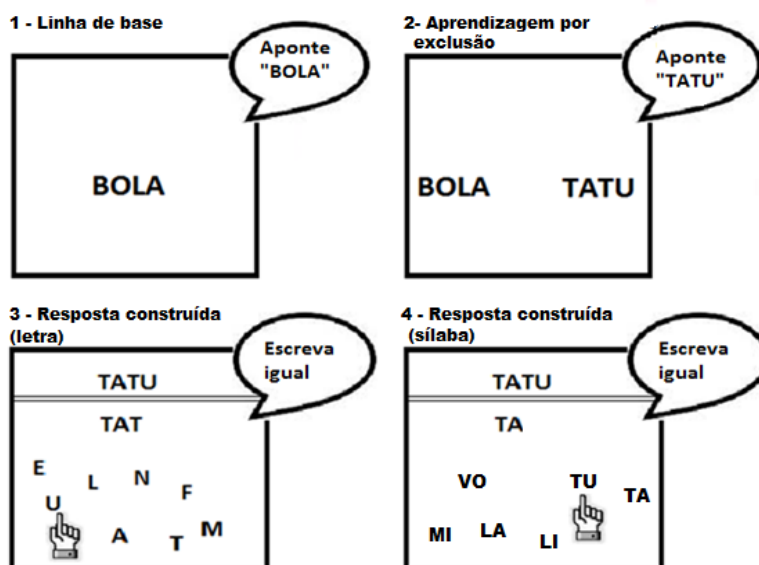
1 - Linha de base

Aponte "BOLA"

BOLA

2- Aprendizagem por exclusão

Aponte "TATU"

BOLA TATU

3 - Resposta construída (letra)

Escreva igual

TATU

TAT

E L N F U A T M

4 - Resposta construída (sílaba)

Escreva igual

TATU

TA

VO TU TA MI LA LI